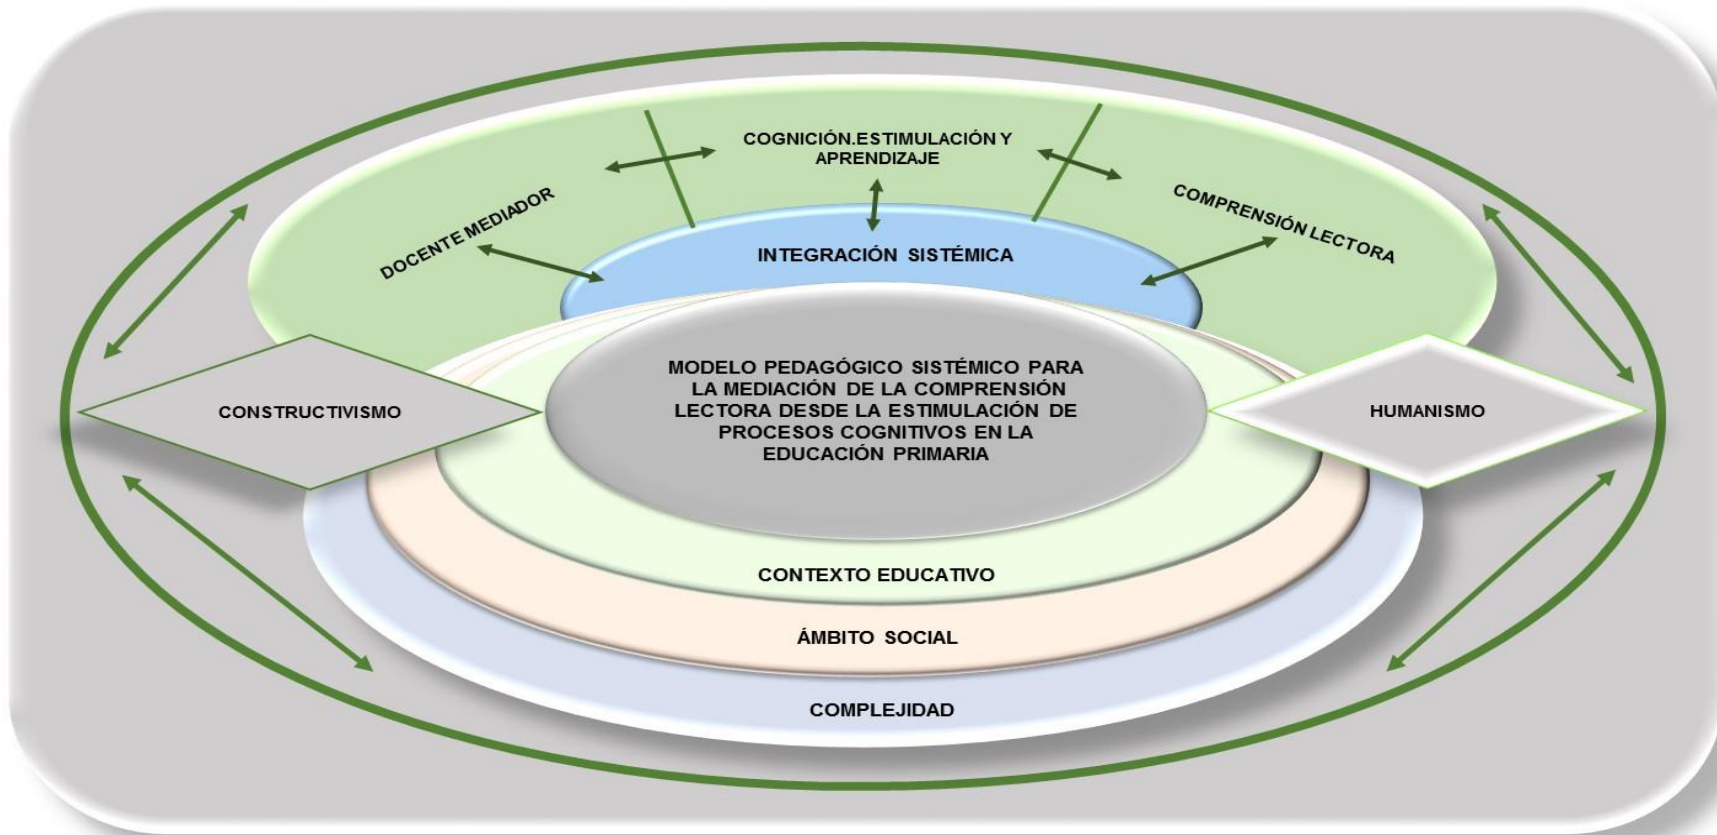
COGNICIÓN.ESTIMULACIÓN Y APRENDIZAJE

DOCENTE MEDIADOR

COMPRENSIÓN LECTORA

INTEGRACIÓN SISTÉMICA

MODELO PEDAGÓGICO SISTÉMICO PARA LA MEDIACIÓN DE LA COMPRENSIÓN LECTORA DESDE LA ESTIMULACIÓN DE PROCESOS COGNITIVOS EN LA EDUCACIÓN PRIMARIA

CONSTRUCTIVISMO

HUMANISMO

CONTEXTO EDUCATIVO

ÁMBITO SOCIAL

COMPLEJIDAD